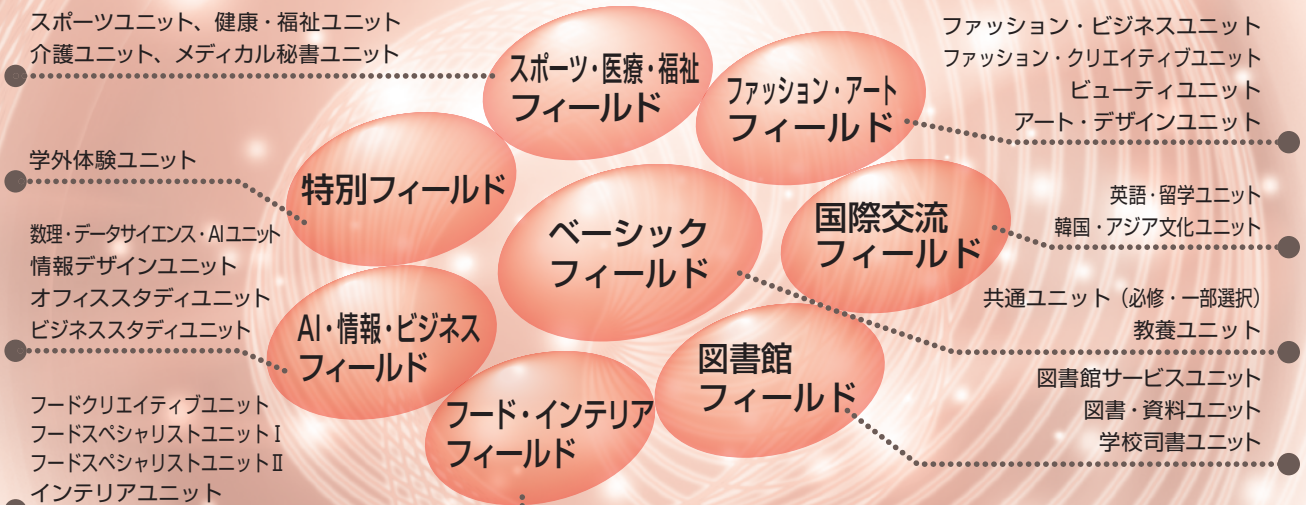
スポーツユニット、健康・福祉ユニット
介護ユニット、メディカル秘書ユニット

スポーツ・医療・福祉
フィールド

ファッション・アート
フィールド

ファッション・ビジネスユニット
ファッション・クリエイティブユニット
ビューティユニット
アート・デザインユニット

学外体験ユニット

特別フィールド

ベーシック
フィールド

国際交流
フィールド

英語・留学ユニット
韓国・アジア文化ユニット

数理・データサイエンス・AIユニット
情報デザインユニット
オフィススタディユニット
ビジネススタディユニット

AI・情報・ビジネス
フィールド

共通ユニット（必修・一部選択）
教養ユニット

図書館
フィールド

図書館サービスユニット
図書・資料ユニット
学校司書ユニット

フードクリエイティブユニット
フードスペシャリストユニットⅠ
フードスペシャリストユニットⅡ
インテリアユニット

フード・インテリア
フィールド